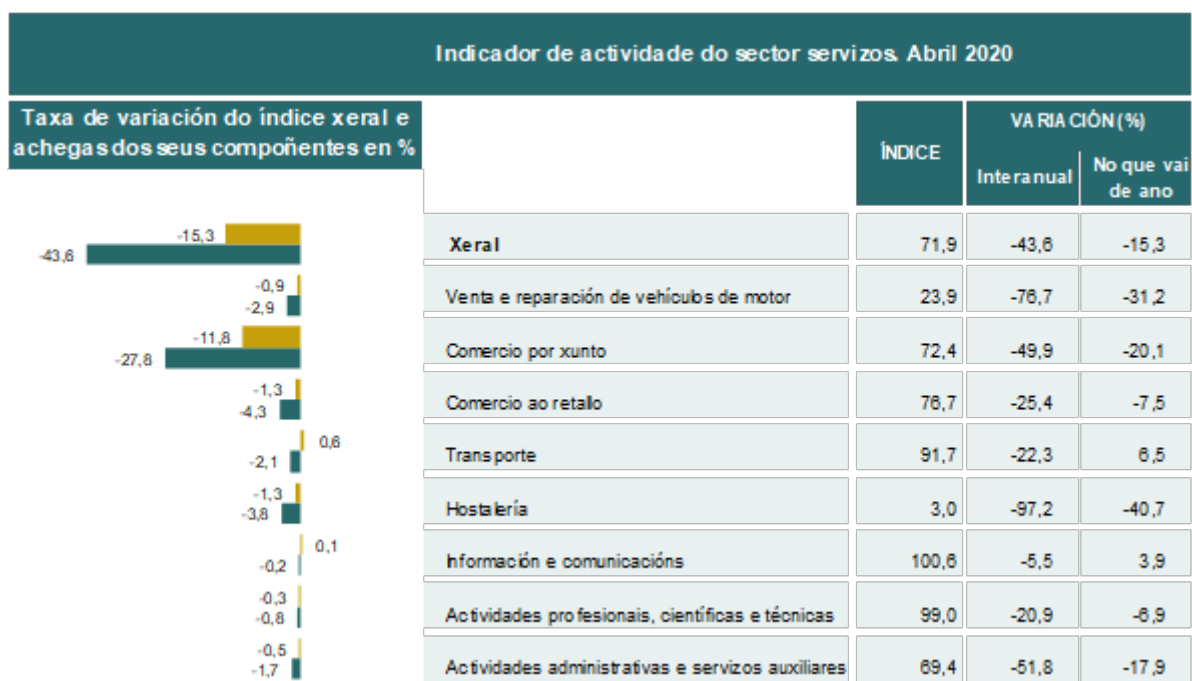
Indicador de actividade do sector servizos. Abril 2020

Taxa de variación do índice xeral e achegas dos seus compoñentes en %

-15,3
-43,6
-0,9
-2,9
-11,8
-27,8
-1,3
-4,3
0,6
-2,1
-1,3
-3,8
0,1
-0,2
-0,3
-0,8
-0,5
-1,7

| | ÍNDICE | VARIACIÓN (%) Interanual | VARIACIÓN (%) No que vai de ano |
|---|---|---|---|
| Xeral | 71,9 | -43,6 | -15,3 |
| Venta e reparación de vehículos de motor | 23,9 | -76,7 | -31,2 |
| Comercio por xunto | 72,4 | -49,9 | -20,1 |
| Comercio ao retallo | 76,7 | -25,4 | -7,5 |
| Transporte | 91,7 | -22,3 | 6,5 |
| Hostalería | 3,0 | -97,2 | -40,7 |
| Información e comunicacións | 100,6 | -5,5 | 3,9 |
| Actividades profesionais, científicas e técnicas | 99,0 | -20,9 | -6,9 |
| Actividades administrativas e servizos auxiliares | 69,4 | -51,8 | -17,9 |